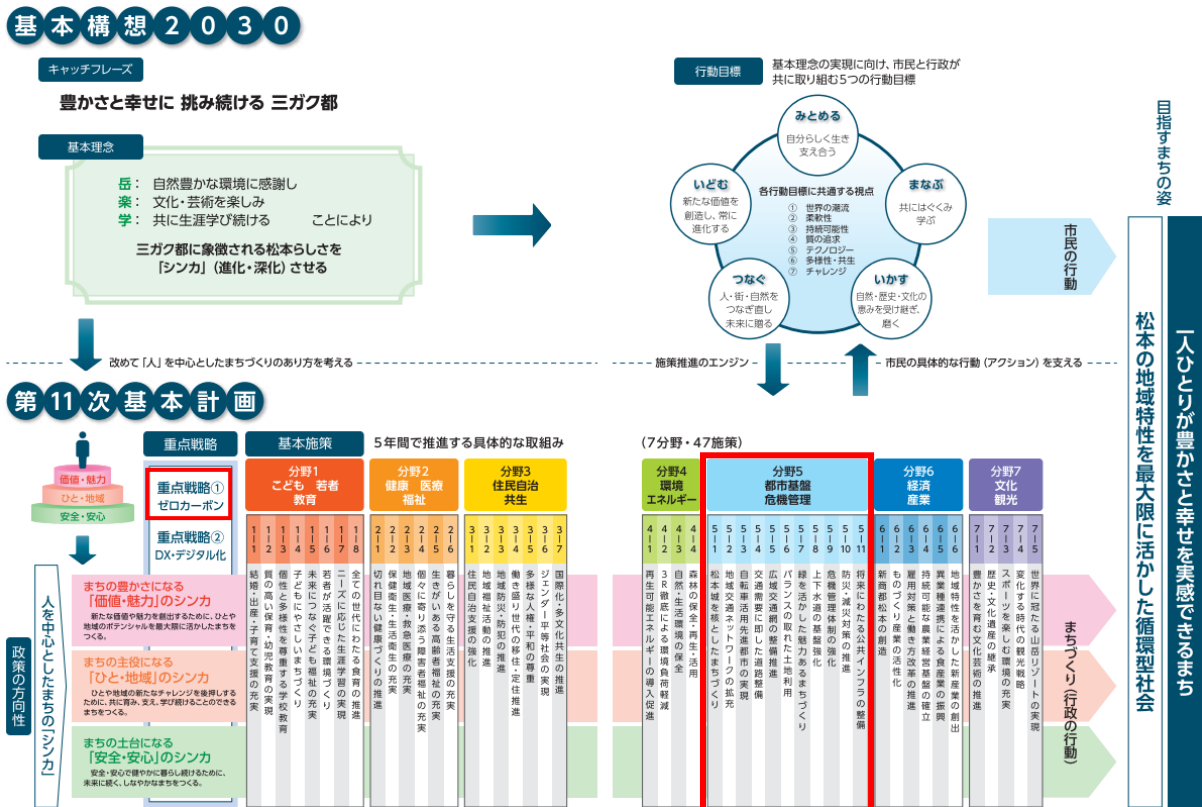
基本構想2030

キャッチフレーズ

豊かさと幸せに 挑み続ける 三ガク都

基本理念

岳： 自然豊かな環境に感謝し
楽： 文化・芸術を楽しみ
学： 共に生涯学び続ける ことにより

三ガク都に象徴される松本らしさを「シンカ」（進化・深化）させる

行動目標

基本理念の実現に向け、市民と行政が共に取り組む5つの行動目標

みとめる
自分らしく生き支え合う

いどむ
新たな価値を創造し、常に進化する

まなぶ
共にはぐくみ学ぶ

つなぐ
人・街・自然をつなぎ直し未来に贈る

いかす
自然・歴史・文化の恵みを受け継ぎ、磨く

各行動目標に共通する視点
① 世界の潮流
② 柔軟性
③ 持続可能性
④ 質の追求
⑤ テクノロジー
⑥ 多様性・共生
⑦ チャレンジ

市民の行動

目指すまちの姿

一人ひとりが豊かさと幸せを実感できるまち

松本の地域特性を最大限に活かした循環型社会

改めて「人」を中心としたまちづくりのあり方を考える

施策推進のエンジン

市民の具体的な行動（アクション）を支える

第11次基本計画

重点戦略

基本施策

5年間で推進する具体的な取組み

（7分野・47施策）

価値・魅力
ひと・地域
安全・安心

重点戦略①
ゼロカーボン

重点戦略②
DX・デジタル化

分野1
こども 若者 教育

分野2
健康 医療 福祉

分野3
住民自治 共生

分野4
環境 エネルギー

分野5
都市基盤 危機管理

分野6
経済 産業

分野7
文化 観光

1-1 結婚・出産・子育て支援の充実
1-2 質の高い保育・幼児教育の実現
1-3 個性と多様性を尊重する学校教育
1-4 子どもにやさしいまちづくり
1-5 未来につなぐ子ども福祉の充実
1-6 若者が活躍できる環境づくり
1-7 ニーズに応じた生涯学習の推進
1-8 全ての世代にわたる食育の推進

2-1 切れ目ない健康づくりの推進
2-2 保健衛生・生活衛生の充実
2-3 地域医療・救急医療の充実
2-4 個々に寄り添う障害者福祉の充実
2-5 生きがいある高齢者福祉の充実
2-6 暮らしを守る生活支援の充実

3-1 住民自治支援の強化
3-2 地域福祉活動の推進
3-3 地域防災・防犯の推進
3-4 働き盛り世代の移住・定住推進
3-5 多様な人権・平和の尊重
3-6 ジェンダー平等社会の実現
3-7 国際化・多文化共生の推進

4-1 再生可能エネルギーの導入促進
4-2 3R徹底による環境負荷軽減
4-3 自然・生活環境の保全
4-4 森林の保全・再生・活用

5-1 松本城を核としたまちづくり
5-2 地域交通ネットワークの拡充
5-3 自転車活用先進都市の実現
5-4 交通需要に即した道路整備
5-5 広域交通網の整備推進
5-6 バランスの取れた土地利用
5-7 緑を活かした魅力あるまちづくり
5-8 上下水道の基盤強化
5-9 危機管理体制の強化
5-10 防災・減災対策の推進
5-11 将来にわたる公共インフラの整備

6-1 新商都松本の創造
6-2 ものづくり産業の活性化
6-3 雇用対策と働き方改革の推進
6-4 持続可能な農業経営基盤の確立
6-5 異業種連携による食産業の振興
6-6 地域特性を活かした新産業の創出

7-1 豊かさを育む文化芸術の振興
7-2 歴史・文化遺産の継承
7-3 スポーツを楽しむ環境の充実
7-4 変化する時代の観光戦略
7-5 世界に冠たる山岳リゾートの実現

政策の方向性

人を中心としたまちの「シンカ」

まちの豊かさになる
「価値・魅力」のシンカ
新たな価値や魅力を創出するために、ひとや地域のポテンシャルを最大限に活かしたまちをつくる。

まちの主役になる
「ひと・地域」のシンカ
ひとや地域の新たなチャレンジを後押しするために、共に育み、支え、学び続けることのできるまちをつくる。

まちの土台になる
「安全・安心」のシンカ
安全・安心で穏やかに暮らし続けるために、未来に続く、しなやかなまちをつくる。

まちづくり（行政の行動）